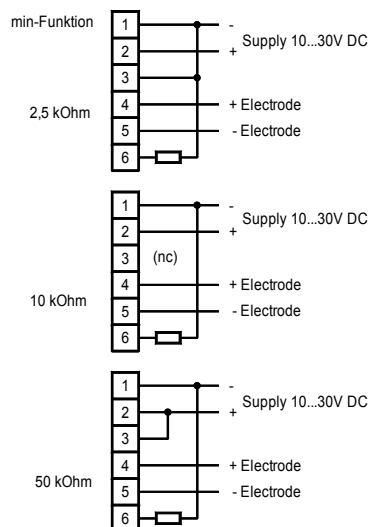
min-Funktion

1
2
3
4
5
6

-
+ Supply 10...30V DC

+ Electrode
- Electrode

2,5 kOhm

1
2
3 (nc)
4
5
6

-
+ Supply 10...30V DC

+ Electrode
- Electrode

10 kOhm

1
2
3
4
5
6

-
+ Supply 10...30V DC

+ Electrode
- Electrode

50 kOhm